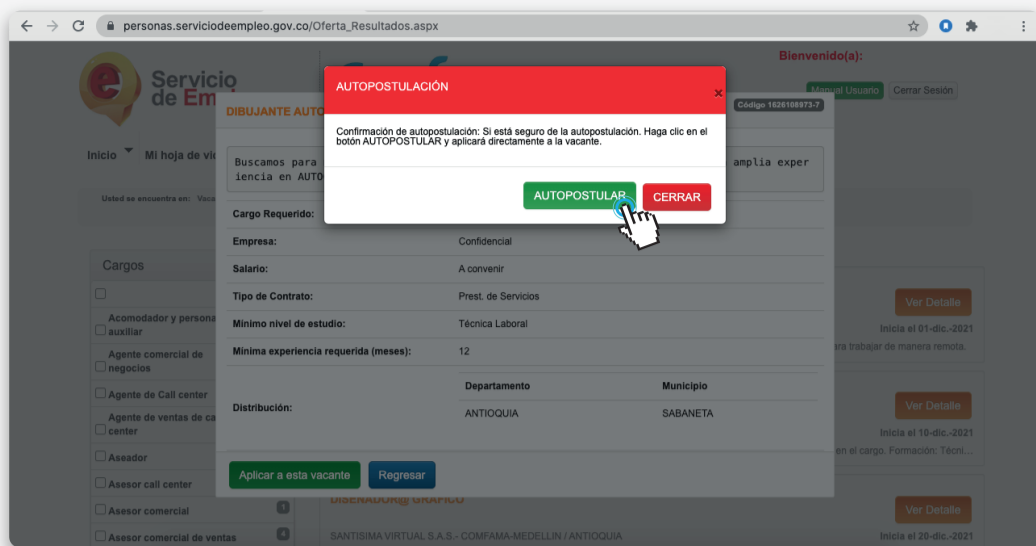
personas.serviciodeempleo.gov.co/Oferta_Resultados.aspx

Servicio de Em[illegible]

Bienvenido(a):

Manual Usuario Cerrar Sesión

Inicio Mi hoja de vi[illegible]

Usted se encuentra en: Vac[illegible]

DIBUJANTE AUTO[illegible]

Código 1826108973-7

AUTOPOSTULACIÓN

×

Confirmación de autopostulación: Si está seguro de la autopostulación. Haga clic en el botón AUTOPOSTULAR y aplicará directamente a la vacante.

AUTOPOSTULAR CERRAR

Buscamos para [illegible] amplia experiencia en AUTO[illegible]

| | |
|---|---|
| Cargo Requerido: | |
| Empresa: | Confidencial |
| Salario: | A convenir |
| Tipo de Contrato: | Prest. de Servicios |
| Minimo nivel de estudio: | Técnica Laboral |
| Minima experiencia requerida (meses): | 12 |

| Distribución: | Departamento | Municipio |
|---|---|---|
| | ANTIOQUIA | SABANETA |

Aplicar a esta vacante Regresar

Cargos

Acomodador y persona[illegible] auxiliar

Agente comercial de negocios

Agente de Call center

Agente de ventas de ca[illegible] center

Aseador

Asesor call center

Asesor comercial 1

Asesor comercial de ventas 4

Ver Detalle

Inicia el 01-dic.-2021

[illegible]ara trabajar de manera remota.

Ver Detalle

Inicia el 10-dic.-2021

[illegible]en el cargo. Formación: Técni...

DISEÑADOR@ GRAFICO

Ver Detalle

SANTISIMA VIRTUAL S.A.S. - COMFAMA-MEDELLIN / ANTIOQUIA

Inicia el 20-dic.-2021